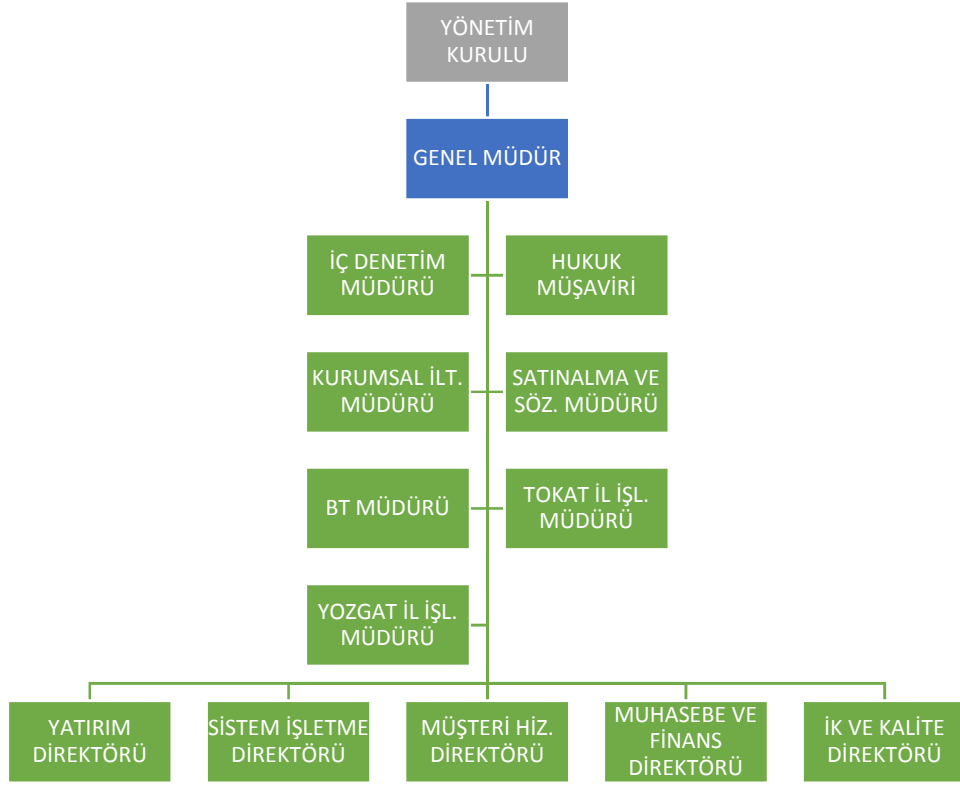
YÖNETİM KURULU

GENEL MÜDÜR

İÇ DENETİM MÜDÜRÜ

HUKUK MÜŞAVİRİ

KURUMSAL İLT. MÜDÜRÜ

SATINALMA VE SÖZ. MÜDÜRÜ

BT MÜDÜRÜ

TOKAT İL İŞL. MÜDÜRÜ

YOZGAT İL İŞL. MÜDÜRÜ

YATIRIM DİREKTÖRÜ

SİSTEM İŞLETME DİREKTÖRÜ

MÜŞTERİ HİZ. DİREKTÖRÜ

MUHASEBE VE FİNANS DİREKTÖRÜ

İK VE KALİTE DİREKTÖRÜ